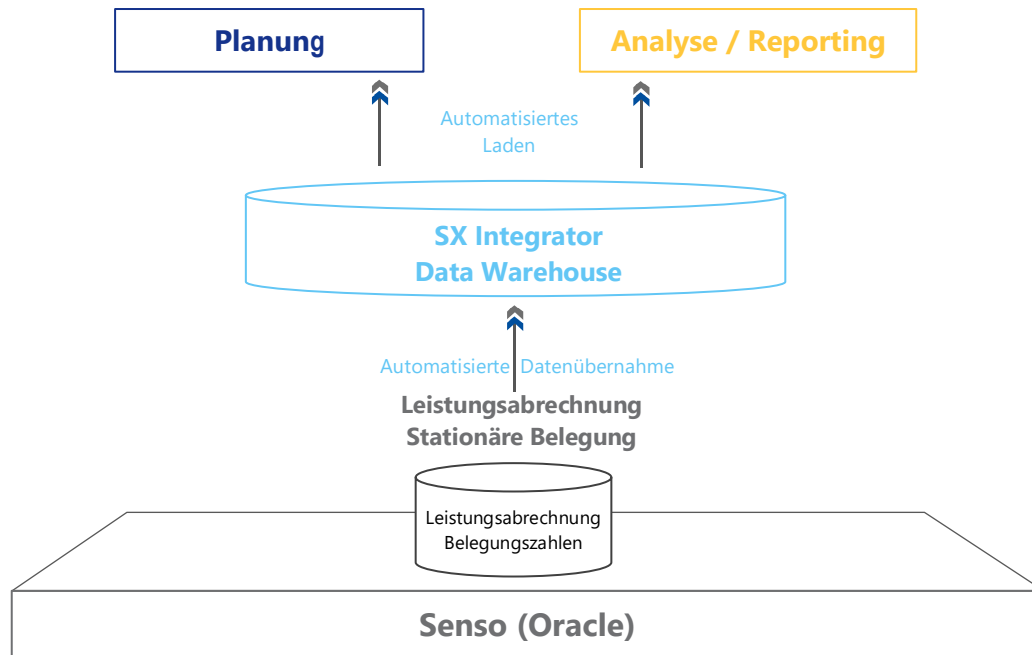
Planung

Analyse / Reporting

Automatisiertes Laden

SX Integrator
Data Warehouse

Automatisierte Datenübernahme

Leistungsabrechnung
Stationäre Belegung

Leistungsabrechnung
Belegungszahlen

Senso (Oracle)